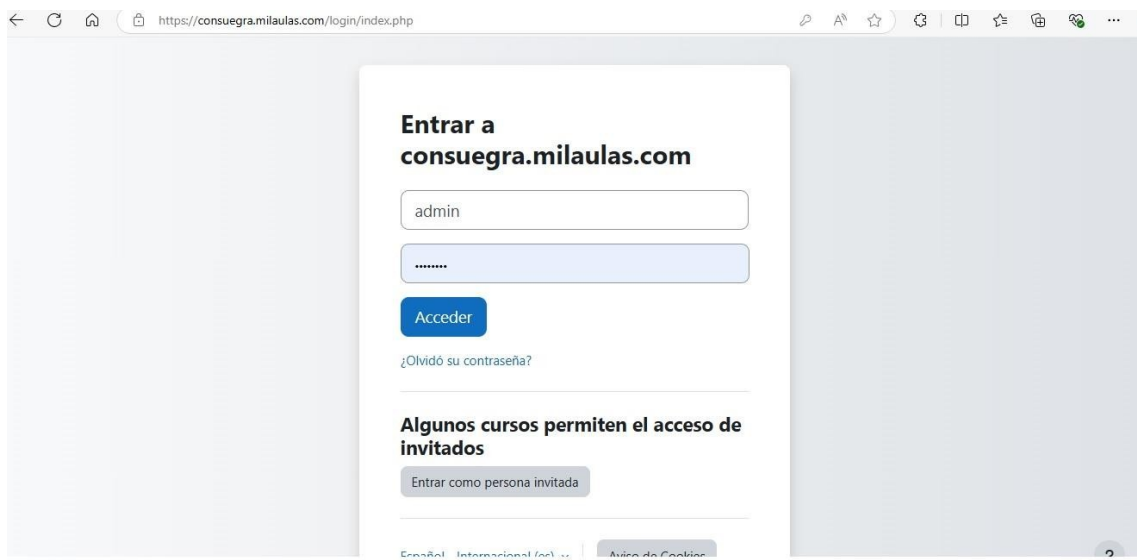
https://consuegra.milaulas.com/login/index.php

Entrar a consuegra.milaulas.com

admin

••••••••

Acceder

¿Olvidó su contraseña?

Algunos cursos permiten el acceso de invitados

Entrar como persona invitada

Español - Internacional (es) ⌄

Aviso de Cookies

?